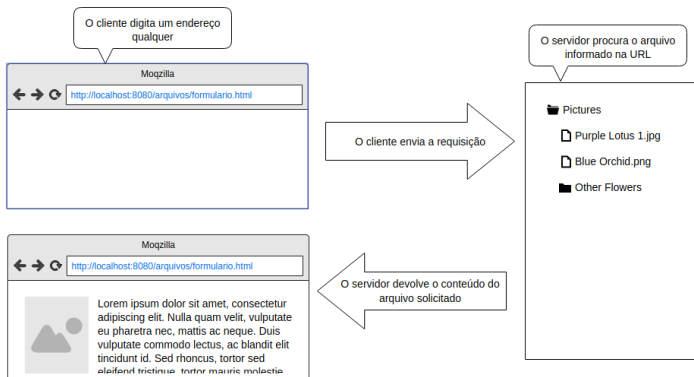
O cliente digita um endereço qualquer

Moqzilla

http://localhost:8080/arquivos/formulario.html

O cliente envia a requisição

O servidor procura o arquivo informado na URL

Pictures

Purple Lotus 1.jpg

Blue Orchid.png

Other Flowers

Moqzilla

http://localhost:8080/arquivos/formulario.html

O servidor devolve o conteúdo do arquivo solicitado

Lorem ipsum dolor sit amet, consectetur adipiscing elit. Nulla quam velit, vulputate eu pharetra nec, mattis ac neque. Duis vulputate commodo lectus, ac blandit elit tincidunt id. Sed rhoncus, tortor sed eleifend tristique, tortor mauris molestie